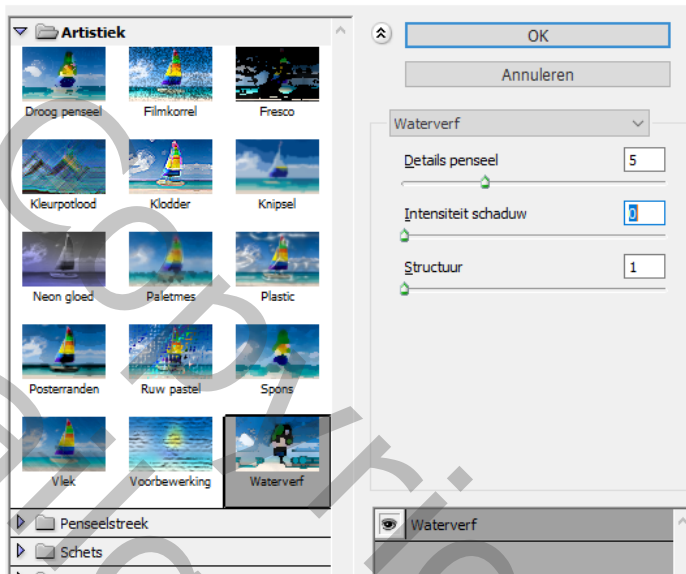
Artistiek

Droog penseel
Filmkorrel
Fresco
Kleurpotlood
Klodder
Knipsel
Neon gloed
Paletmes
Plastic
Posterranden
Ruw pastel
Spons
Vlek
Voorbewerking
Waterverf

Penseelstreek
Schets

OK
Annuleren
Waterverf
Details penseel 5
Intensiteit schaduw 0
Structuur 1

Waterverf